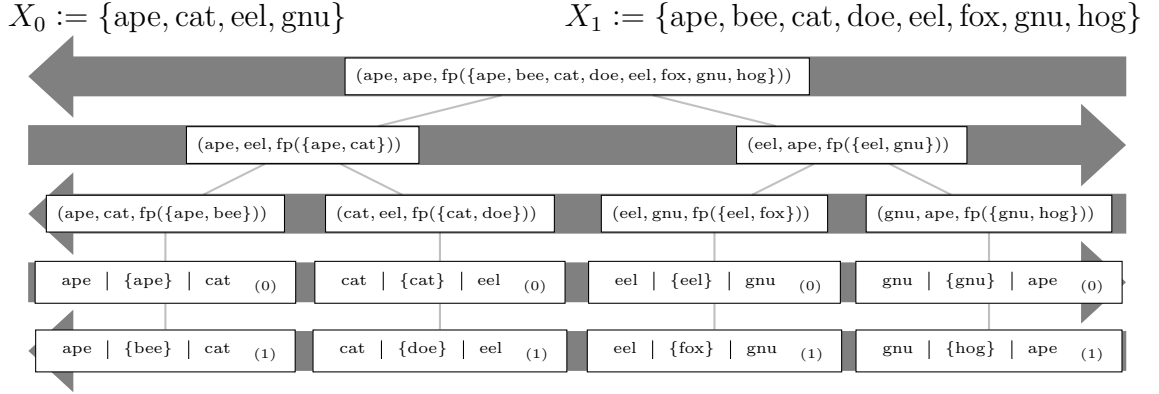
$X_0 := \{\text{ape}, \text{cat}, \text{eel}, \text{gnu}\}$

$X_1 := \{\text{ape}, \text{bee}, \text{cat}, \text{doe}, \text{eel}, \text{fox}, \text{gnu}, \text{hog}\}$

(ape, ape, fp({ape, bee, cat, doe, eel, fox, gnu, hog}))

(ape, eel, fp({ape, cat}))

(eel, ape, fp({eel, gnu}))

(ape, cat, fp({ape, bee}))

(cat, eel, fp({cat, doe}))

(eel, gnu, fp({eel, fox}))

(gnu, ape, fp({gnu, hog}))

ape | {ape} | cat $_{(0)}$

cat | {cat} | eel $_{(0)}$

eel | {eel} | gnu $_{(0)}$

gnu | {gnu} | ape $_{(0)}$

ape | {bee} | cat $_{(1)}$

cat | {doe} | eel $_{(1)}$

eel | {fox} | gnu $_{(1)}$

gnu | {hog} | ape $_{(1)}$